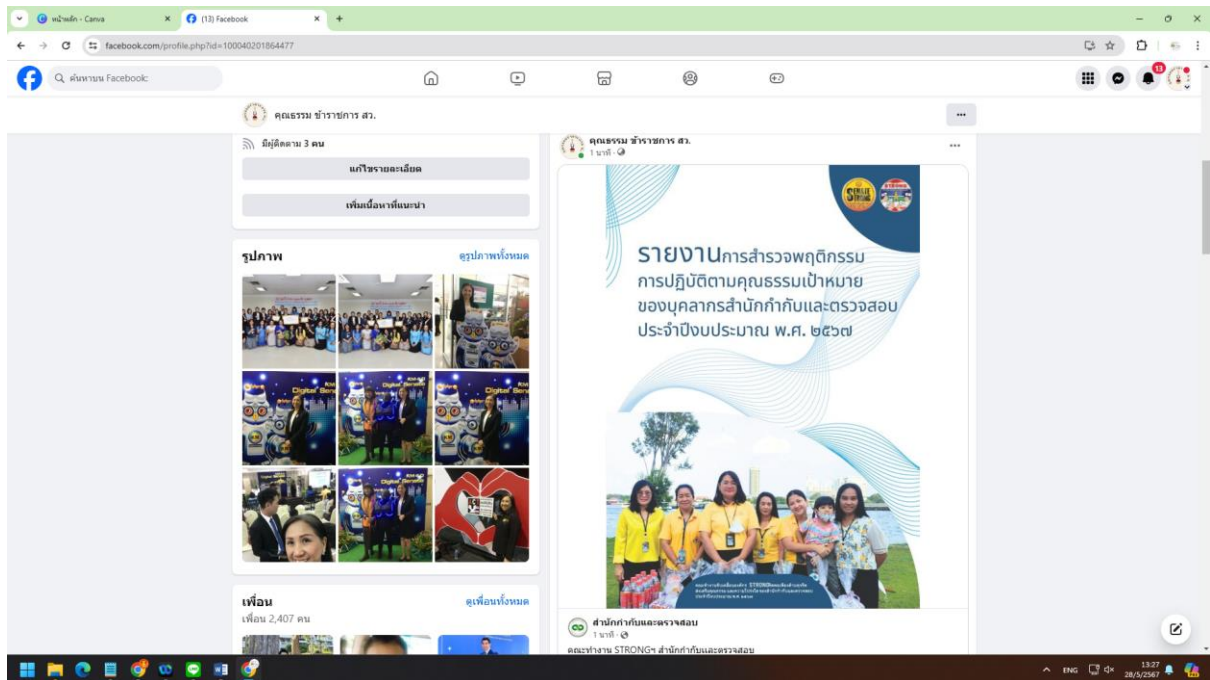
หน้าหลัก - Canva
(13) Facebook
facebook.com/profile.php?id=100040201864477
ค้นหาบน Facebook
13
คุณธรรม ข้าราชการ สว.
...
มีผู้ติดตาม 3 คน
แก้ไขรายละเอียด
เพิ่มเนื้อหาที่แนะนำ
รูปภาพ
ดูรูปภาพทั้งหมด
เพื่อน
เพื่อน 2,407 คน
ดูเพื่อนทั้งหมด
คุณธรรม ข้าราชการ สว.
1 นาที
...
รายงานการสำรวจพฤติกรรมการปฏิบัติตามคุณธรรมเป้าหมายของบุคลากรสำนักกำกับและตรวจสอบ ประจำปีงบประมาณ พ.ศ. ๒๕๖๗
STRONG
สำนักกำกับและตรวจสอบ
1 นาที
คณะทำงาน STRONGฯ สำนักกำกับและตรวจสอบ
ENG
13:27
28/5/2567